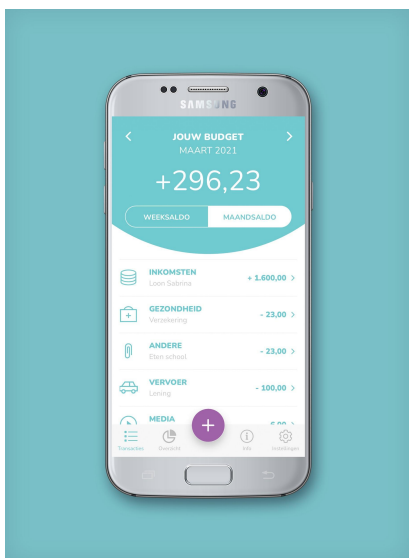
SAMSUNG

<
JOUW BUDGET
MAART 2021
>

+296,23

WEEKSALDO
MAANDSALDO

INKOMSTEN
Loon Sabrina
+ 1.600,00 >

GEZONDHEID
Verzekering
- 23,00 >

ANDERE
Eten school
- 23,00 >

VERVOER
Lening
- 100,00 >

MEDIA
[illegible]

+

Transacties
Overzicht
Info
Instellingen